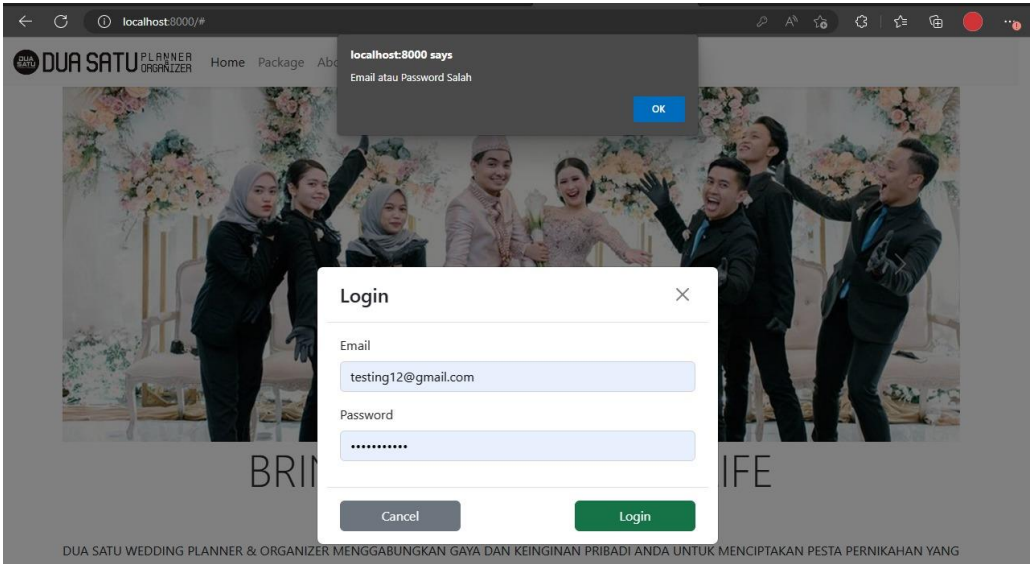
localhost:8000/#

DUA SATU PLANNER ORGANIZER Home Package Abc

localhost:8000 says
Email atau Password Salah
OK

Login
Email
testing12@gmail.com
Password
•••••••••••
Cancel
Login

BRI IFE

DUA SATU WEDDING PLANNER & ORGANIZER MENGGABUNGKAN GAYA DAN KEINGINAN PRIBADI ANDA UNTUK MENCIPTAKAN PESTA PERNIKAHAN YANG